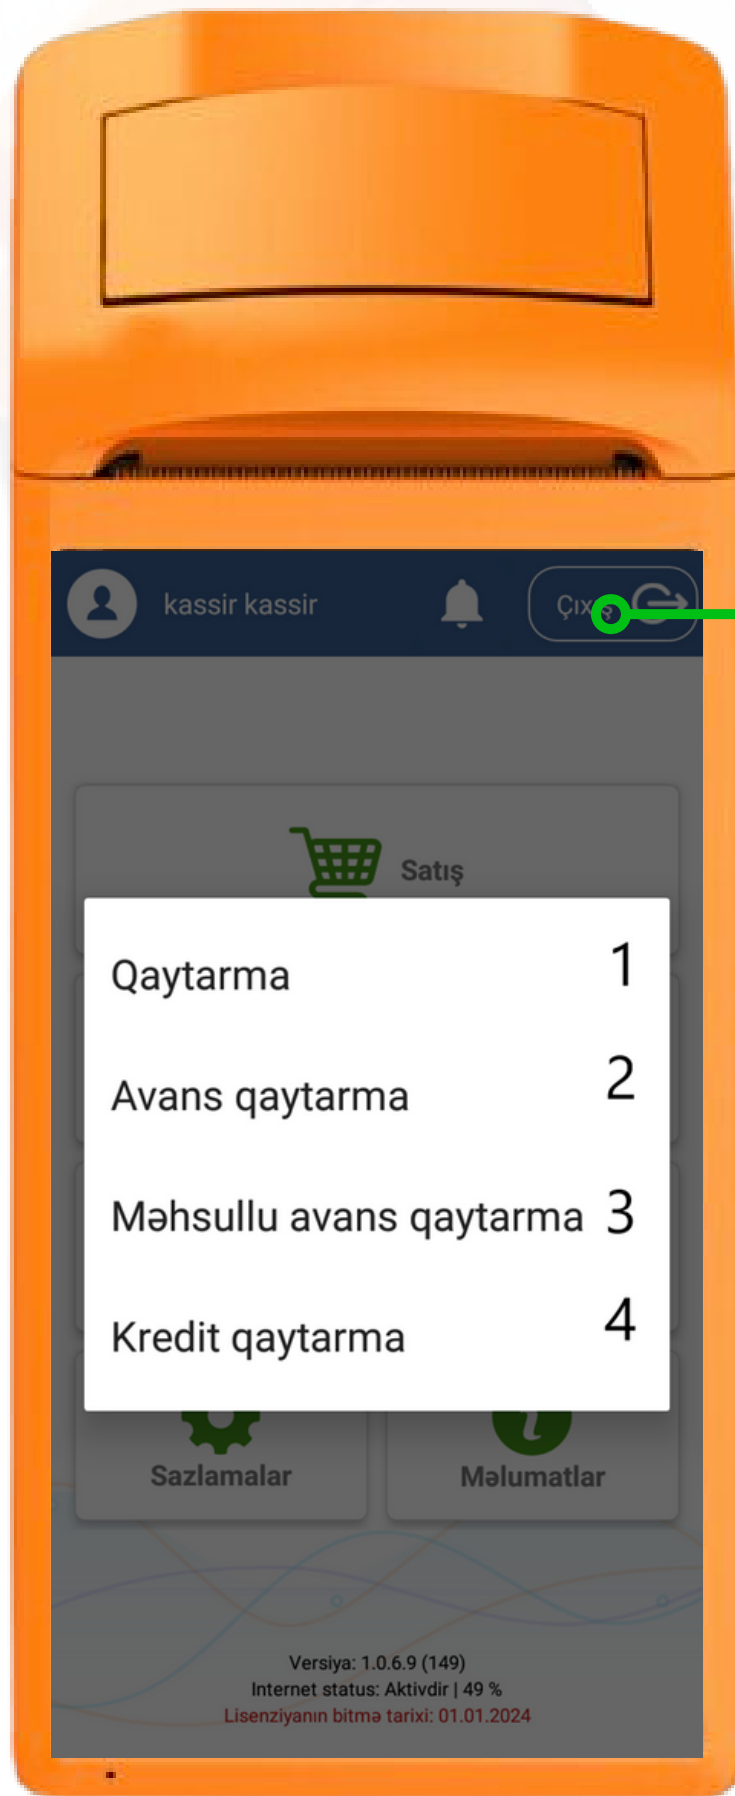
kassir kassir

Çıxış

Satış

Qaytarma 1

Avans qaytarma 2

Məhsullu avans qaytarma 3

Kredit qaytarma 4

Sazlamalar

Məlumatlar

Versiya: 1.0.6.9 (149)
Internet status: Aktivdir | 49 %
Lisenziyanın bitmə tarixi: 01.01.2024